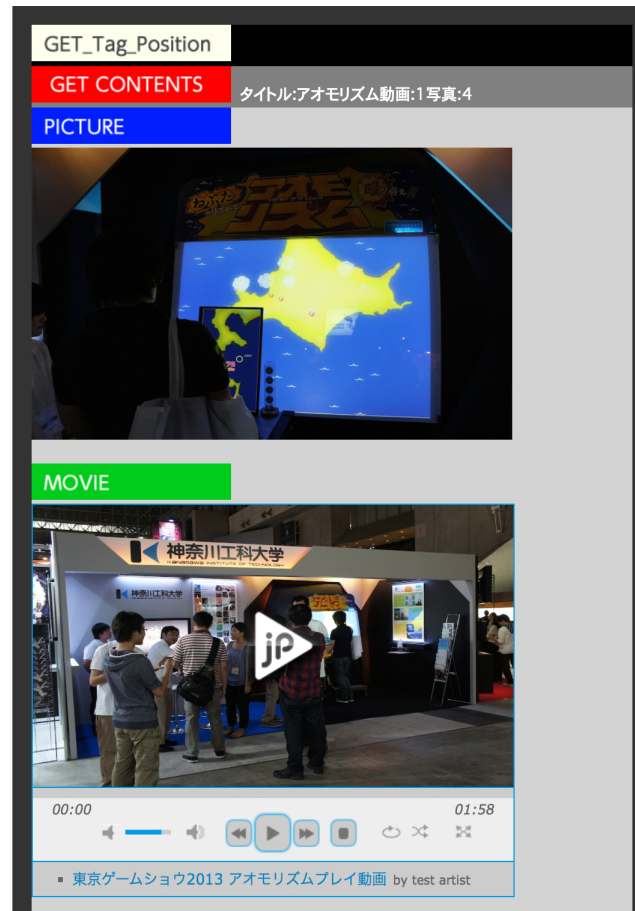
GET_Tag_Position

GET CONTENTS

タイトル:アオモリズム動画:1写真:4

PICTURE

アオモリズム

MOVIE

神奈川工科大学
KANAGAWA INSTITUTE OF TECHNOLOGY

神奈川工科大学

jp

00:00

01:58

東京ゲームショウ2013 アオモリズムプレイ動画 by test artist